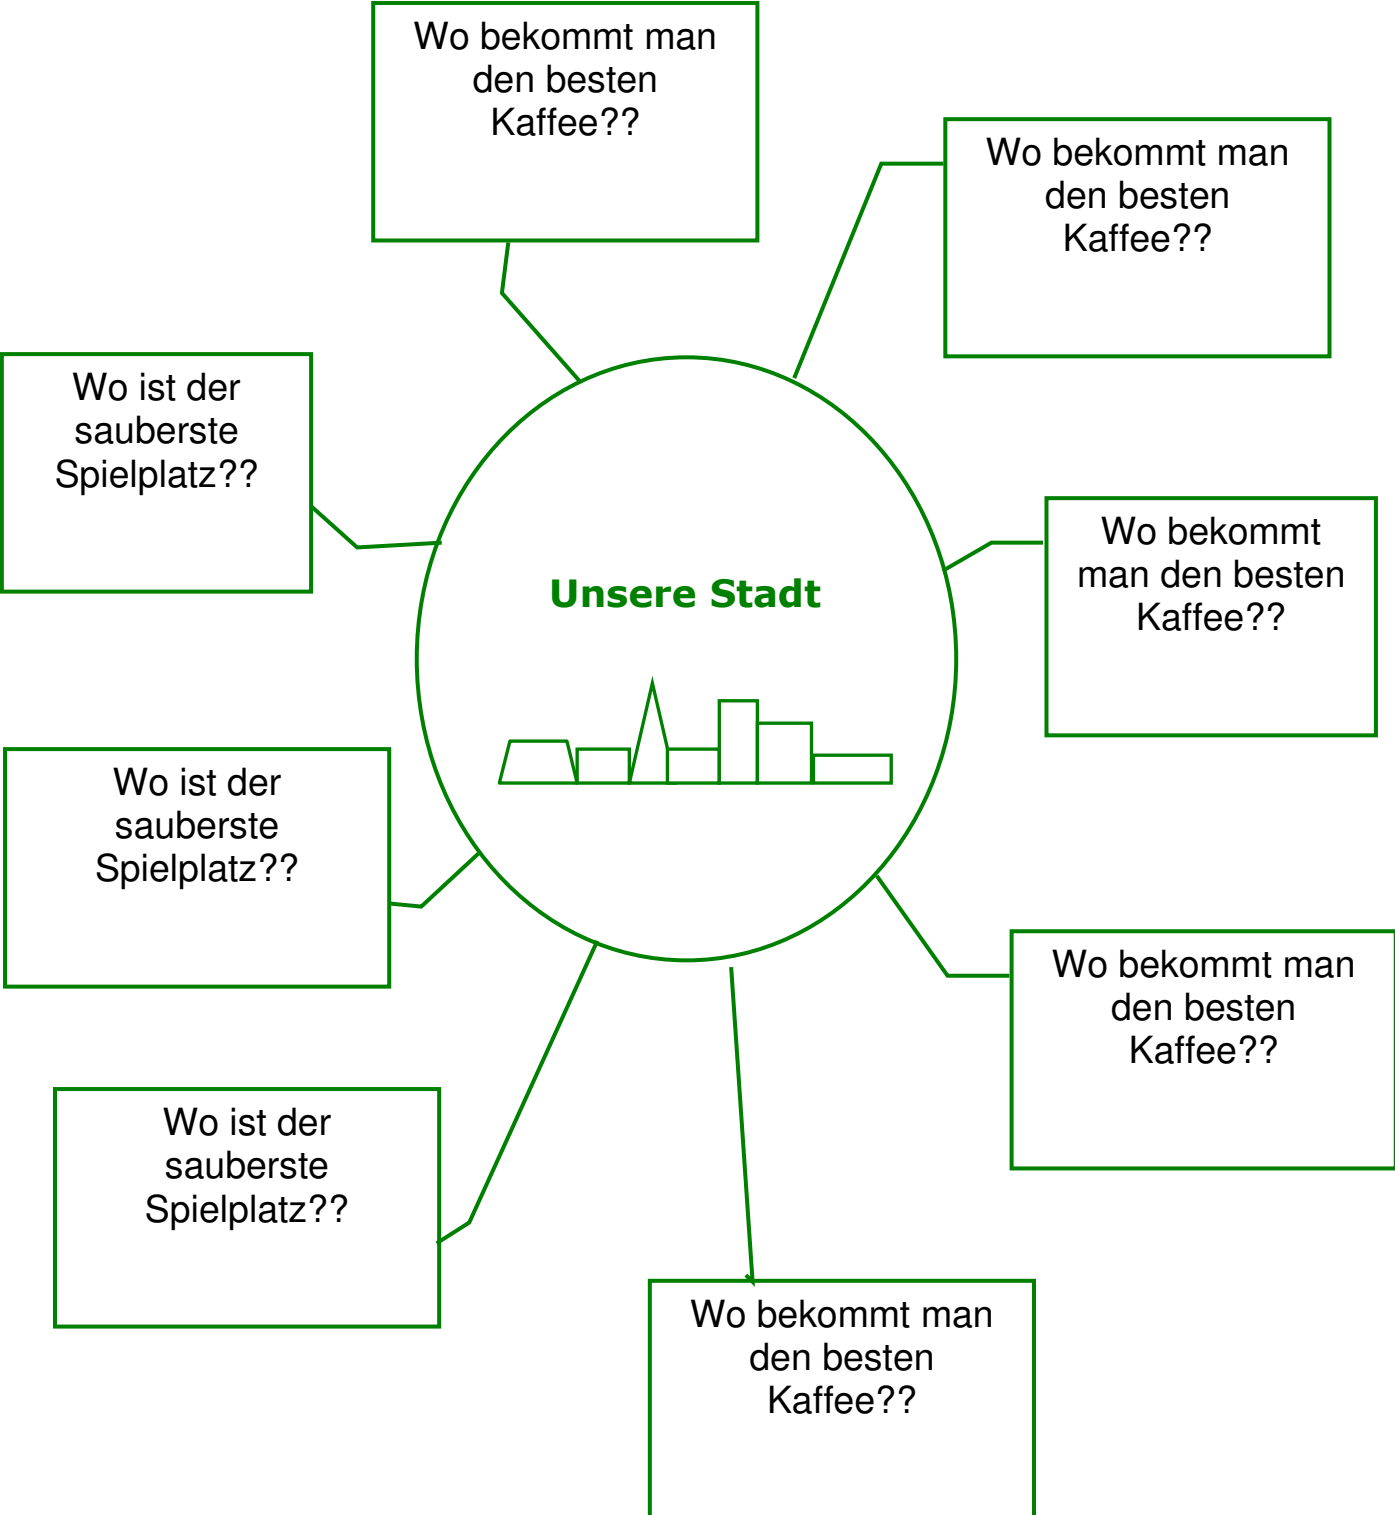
Wo bekommt man den besten Kaffee??

Wo bekommt man den besten Kaffee??

Wo ist der sauberste Spielplatz??

Unsere Stadt

Wo bekommt man den besten Kaffee??

Wo ist der sauberste Spielplatz??

Wo bekommt man den besten Kaffee??

Wo ist der sauberste Spielplatz??

Wo bekommt man den besten Kaffee??